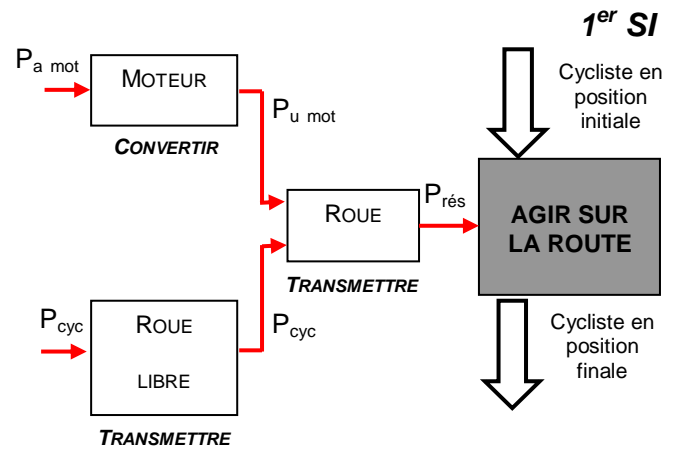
$1^{er}$ SI

$P_{a\ mot}$

MOTEUR

CONVERTIR

$P_{u\ mot}$

Cycliste en position initiale

ROUE

$P_{rés}$

AGIR SUR LA ROUTE

TRANSMETTRE

$P_{cyc}$

ROUE LIBRE

$P_{cyc}$

Cycliste en position finale

TRANSMETTRE